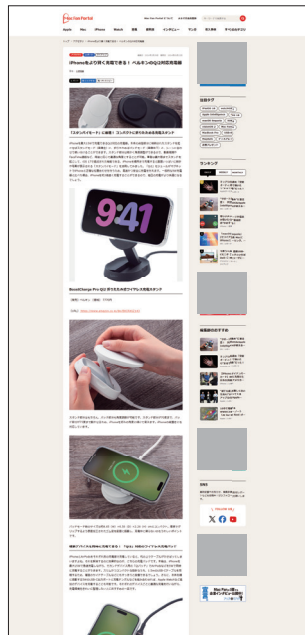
Mac Fan Portal

Apple Mac iPhone Watch 周辺 連載 インタビュー 学ぶ 新生活 すべてのカテゴリ

iPhoneをより快く充電できる！ベルキンのQi2対応充電器

「スタンドモード」に対応！コンパクトに折りたためる充電スタンド

BoostCharge Pro Qi2 折りたたみ式ワイヤレス充電スタンド

注目タグ

ランキング

編集部のおすすめ

Mac Fan 最新号

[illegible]